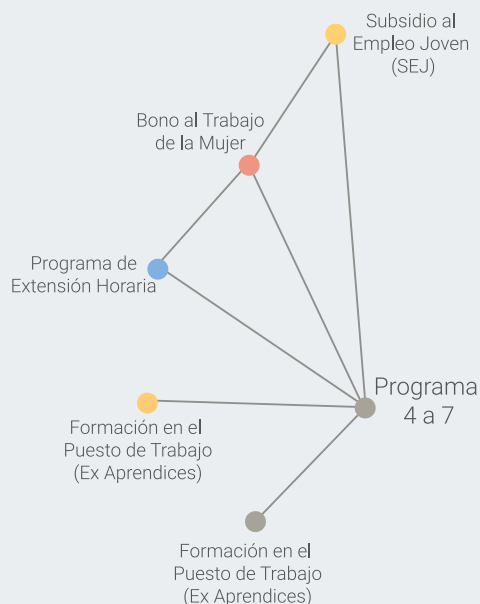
Subsidio al Empleo Joven (SEJ)

Bono al Trabajo de la Mujer

Programa de Extensión Horaria

Programa 4 a 7

Formación en el Puesto de Trabajo (Ex Aprendices)

Formación en el Puesto de Trabajo (Ex Aprendices)